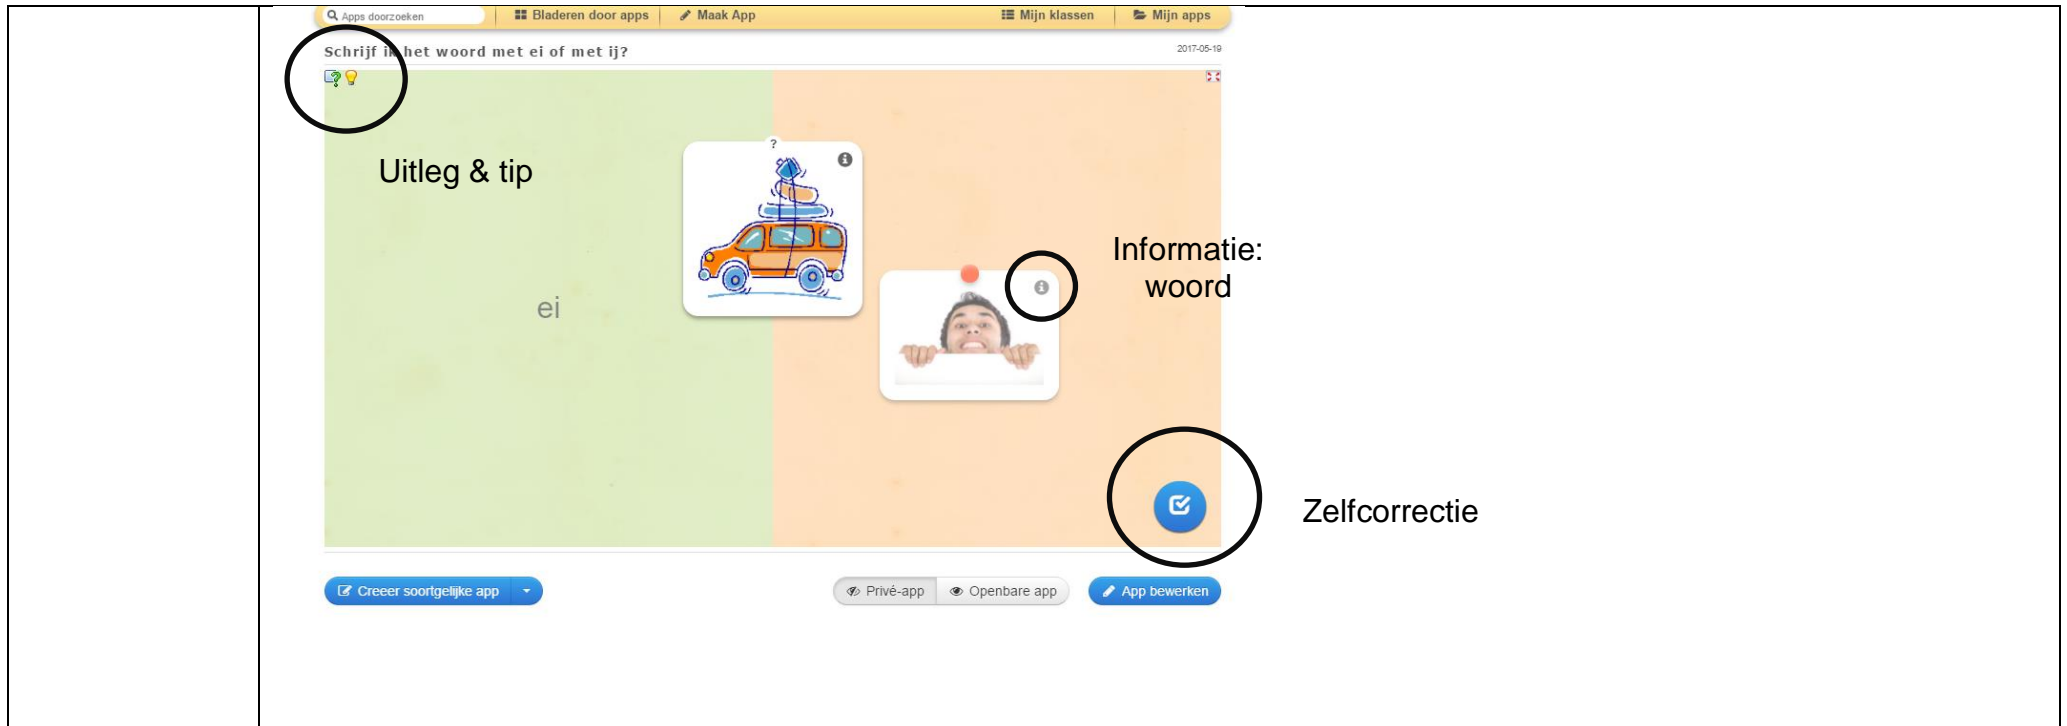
Apps doorzoeken | Bladeren door apps | Maak App | Mijn klassen | Mijn apps

Schrijf in het woord met ei of met ij?

2017-05-19

Uitleg & tip

?

ei

Informatie: woord

Zelfcorrectie

Creeer soortgelijke app

Privé-app | Openbare app

App bewerken